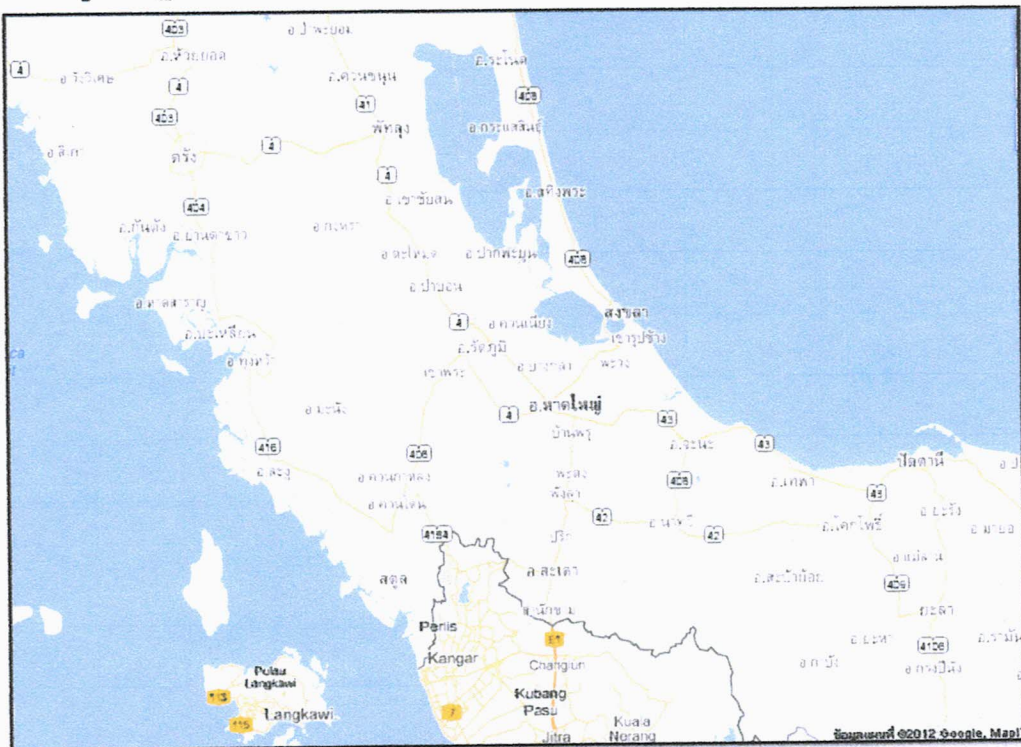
403
อ.ป่าพะยอม
4
อ.ห้วยยอด
อ.ระโนด
อ.วังวิเศษ
4
อ.ควนขนุน
408
403
41
พัทลุง
อ.กระแสสินธุ์
อ.สิเกา
ตรัง
4
4
อ.สทิงพระ
404
อ.เขาชัยสน
อ.กันตัง
อ.ย่านตาขาว
อ.กงหรา
อ.ละงู
อ.ปากพะยูน
408
อ.ป่าบอน
อ.ปะเหลียน
4
อ.ควนเนียง
สงขลา
อ.รัตภูมิ
เขารูปช้าง
อ.ทุ่งหว้า
อ.นาทวี
พะวง
อ.หาดใหญ่
อ.มะนัง
4
43
บ้านพรุ
416
อ.จะนะ
43
406
ปัตตานี
อ.ละงู
อ.ควนกาหลง
พะตง
408
อ.เทพา
43
อ.ควนโดน
คังลา
42
อ.นาทวี
42
อ.โคกโพธิ์
อ.ยะรัง
อ.มายอ
4184
ปริก
อ.แม่ลาน
อ.สะเดา
อ.สะบ้าย้อย
406
สตูล
ยะลา
Perlis
51
อ.ยะหา
4106
อ.รามัน
Kangar
Changlun
อ.กาบัง
อ.กรงปินัง
Pulau Langkawi
Kubang Pasu
113
Langkawi
Kuala Nerang
Jitra
ข้อมูลแผนที่ ©2012 Google, MapI